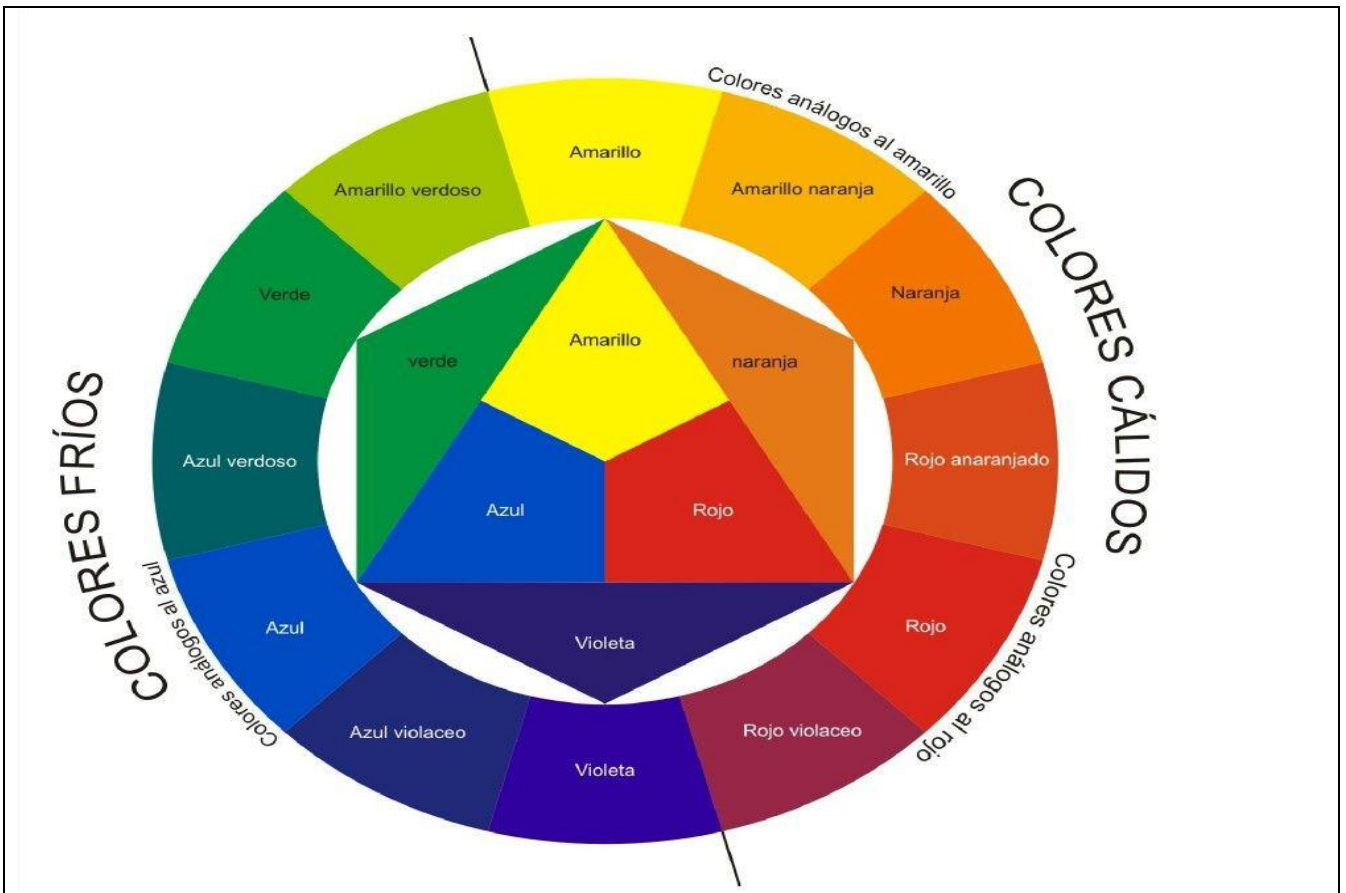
Colores análogos al amarillo

COLORES CÁLIDOS

COLORES FRÍOS

Colores análogos al azul

Colores análogos al rojo

Amarillo

Amarillo naranja

Naranja

Rojo anaranjado

Rojo

Rojo violaceo

Violeta

Azul violaceo

Azul

Azul verdoso

Verde

Amarillo verdoso

Amarillo

verde

naranja

Azul

Rojo

Violeta